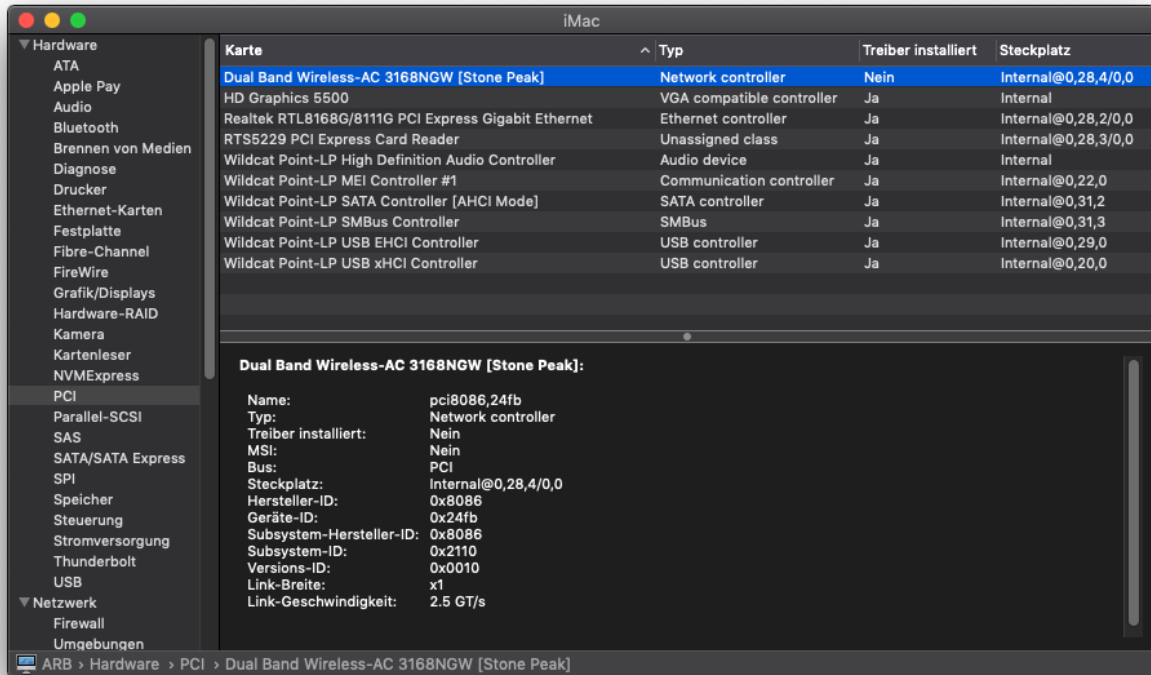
iMac

▼Hardware
ATA
Apple Pay
Audio
Bluetooth
Brennen von Medien
Diagnose
Drucker
Ethernet-Karten
Festplatte
Fibre-Channel
FireWire
Grafik/Displays
Hardware-RAID
Kamera
Kartenleser
NVMExpress
PCI
Parallel-SCSI
SAS
SATA/SATA Express
SPI
Speicher
Steuerung
Stromversorgung
Thunderbolt
USB
▼Netzwerk
Firewall
Umgebungen

| Karte | Typ | Treiber installiert | Steckplatz |
|---|---|---|---|
| Dual Band Wireless-AC 3168NGW [Stone Peak] | Network controller | Nein | Internal@0,28,4/0,0 |
| HD Graphics 5500 | VGA compatible controller | Ja | Internal |
| Realtek RTL8168G/8111G PCI Express Gigabit Ethernet | Ethernet controller | Ja | Internal@0,28,2/0,0 |
| RTS5229 PCI Express Card Reader | Unassigned class | Ja | Internal@0,28,3/0,0 |
| Wildcat Point-LP High Definition Audio Controller | Audio device | Ja | Internal |
| Wildcat Point-LP MEI Controller #1 | Communication controller | Ja | Internal@0,22,0 |
| Wildcat Point-LP SATA Controller [AHCI Mode] | SATA controller | Ja | Internal@0,31,2 |
| Wildcat Point-LP SMBus Controller | SMBus | Ja | Internal@0,31,3 |
| Wildcat Point-LP USB EHCI Controller | USB controller | Ja | Internal@0,29,0 |
| Wildcat Point-LP USB xHCI Controller | USB controller | Ja | Internal@0,20,0 |

Dual Band Wireless-AC 3168NGW [Stone Peak]:

Name: pci8086,24fb
Typ: Network controller
Treiber installiert: Nein
MSI: Nein
Bus: PCI
Steckplatz: Internal@0,28,4/0,0
Hersteller-ID: 0x8086
Geräte-ID: 0x24fb
Subsystem-Hersteller-ID: 0x8086
Subsystem-ID: 0x2110
Versions-ID: 0x0010
Link-Breite: x1
Link-Geschwindigkeit: 2.5 GT/s

ARB › Hardware › PCI › Dual Band Wireless-AC 3168NGW [Stone Peak]